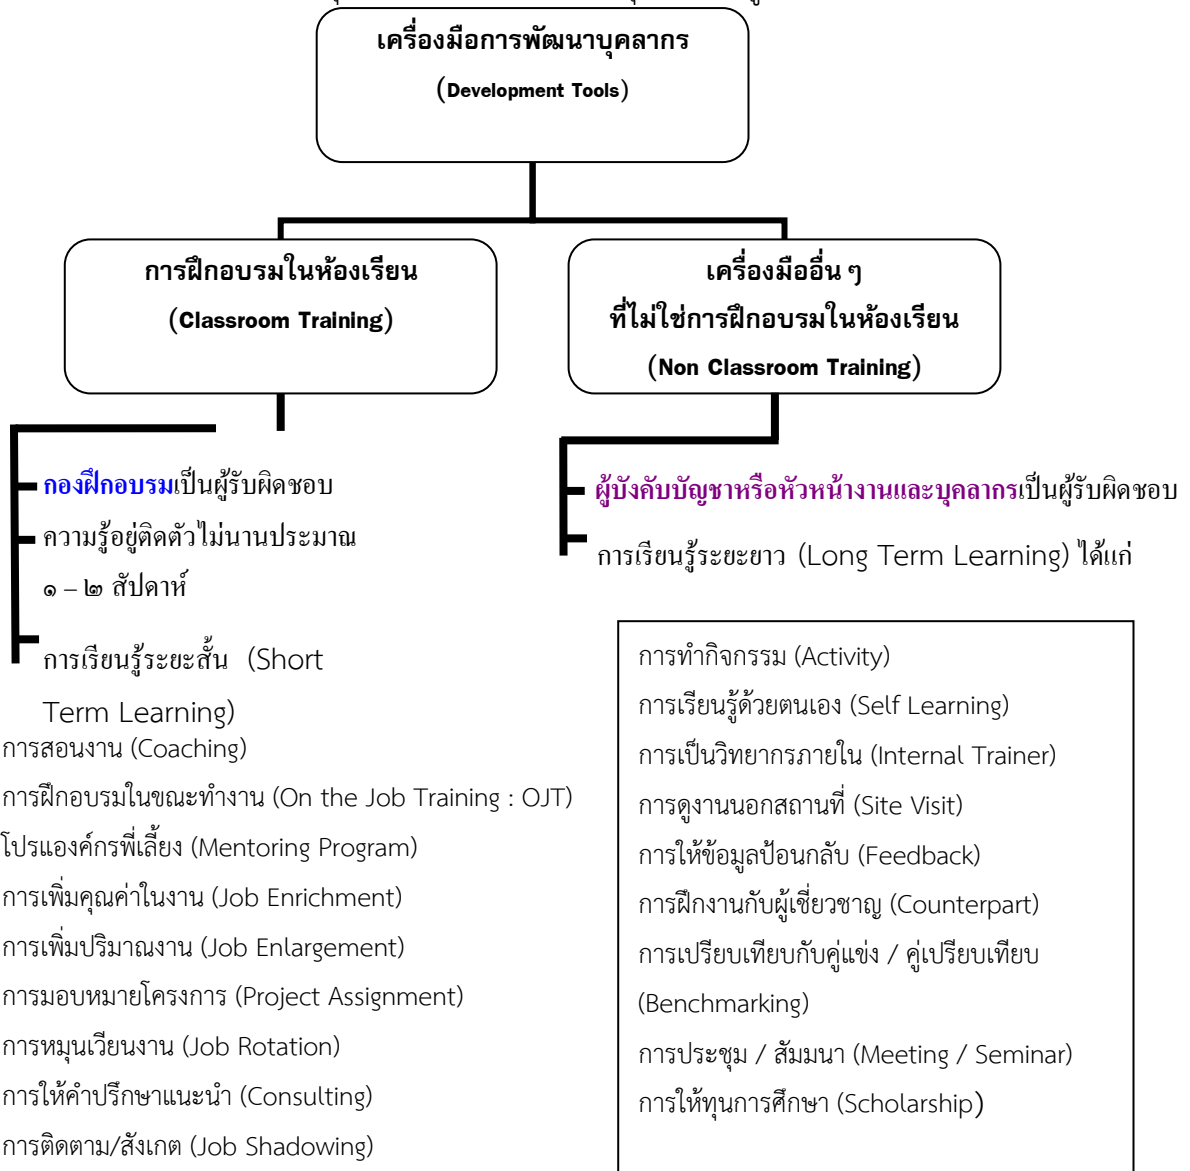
เครื่องมือการพัฒนาบุคลากร
(Development Tools)

การฝึกอบรมในห้องเรียน
(Classroom Training)

เครื่องมืออื่น ๆ
ที่ไม่ใช่การฝึกอบรมในห้องเรียน
(Non Classroom Training)

กองฝึกอบรมเป็นผู้รับผิดชอบ

ความรู้อยู่ติดตัวไม่นานประมาณ ๑ – ๒ สัปดาห์

การเรียนรู้ระยะสั้น (Short Term Learning)

ผู้บังคับบัญชาหรือหัวหน้างานและบุคลากรเป็นผู้รับผิดชอบ

การเรียนรู้ระยะยาว (Long Term Learning) ได้แก่

การสอนงาน (Coaching)
การฝึกอบรมในขณะทำงาน (On the Job Training : OJT)
โปรแองค์กรพี่เลี้ยง (Mentoring Program)
การเพิ่มคุณค่าในงาน (Job Enrichment)
การเพิ่มปริมาณงาน (Job Enlargement)
การมอบหมายโครงการ (Project Assignment)
การหมุนเวียนงาน (Job Rotation)
การให้คำปรึกษาแนะนำ (Consulting)
การติดตาม/สังเกต (Job Shadowing)

การทำกิจกรรม (Activity)
การเรียนรู้ด้วยตนเอง (Self Learning)
การเป็นวิทยากรภายใน (Internal Trainer)
การดูงานนอกสถานที่ (Site Visit)
การให้ข้อมูลป้อนกลับ (Feedback)
การฝึกงานกับผู้เชี่ยวชาญ (Counterpart)
การเปรียบเทียบกับคู่แข่ง / คู่เปรียบเทียบ (Benchmarking)
การประชุม / สัมมนา (Meeting / Seminar)
การให้ทุนการศึกษา (Scholarship)